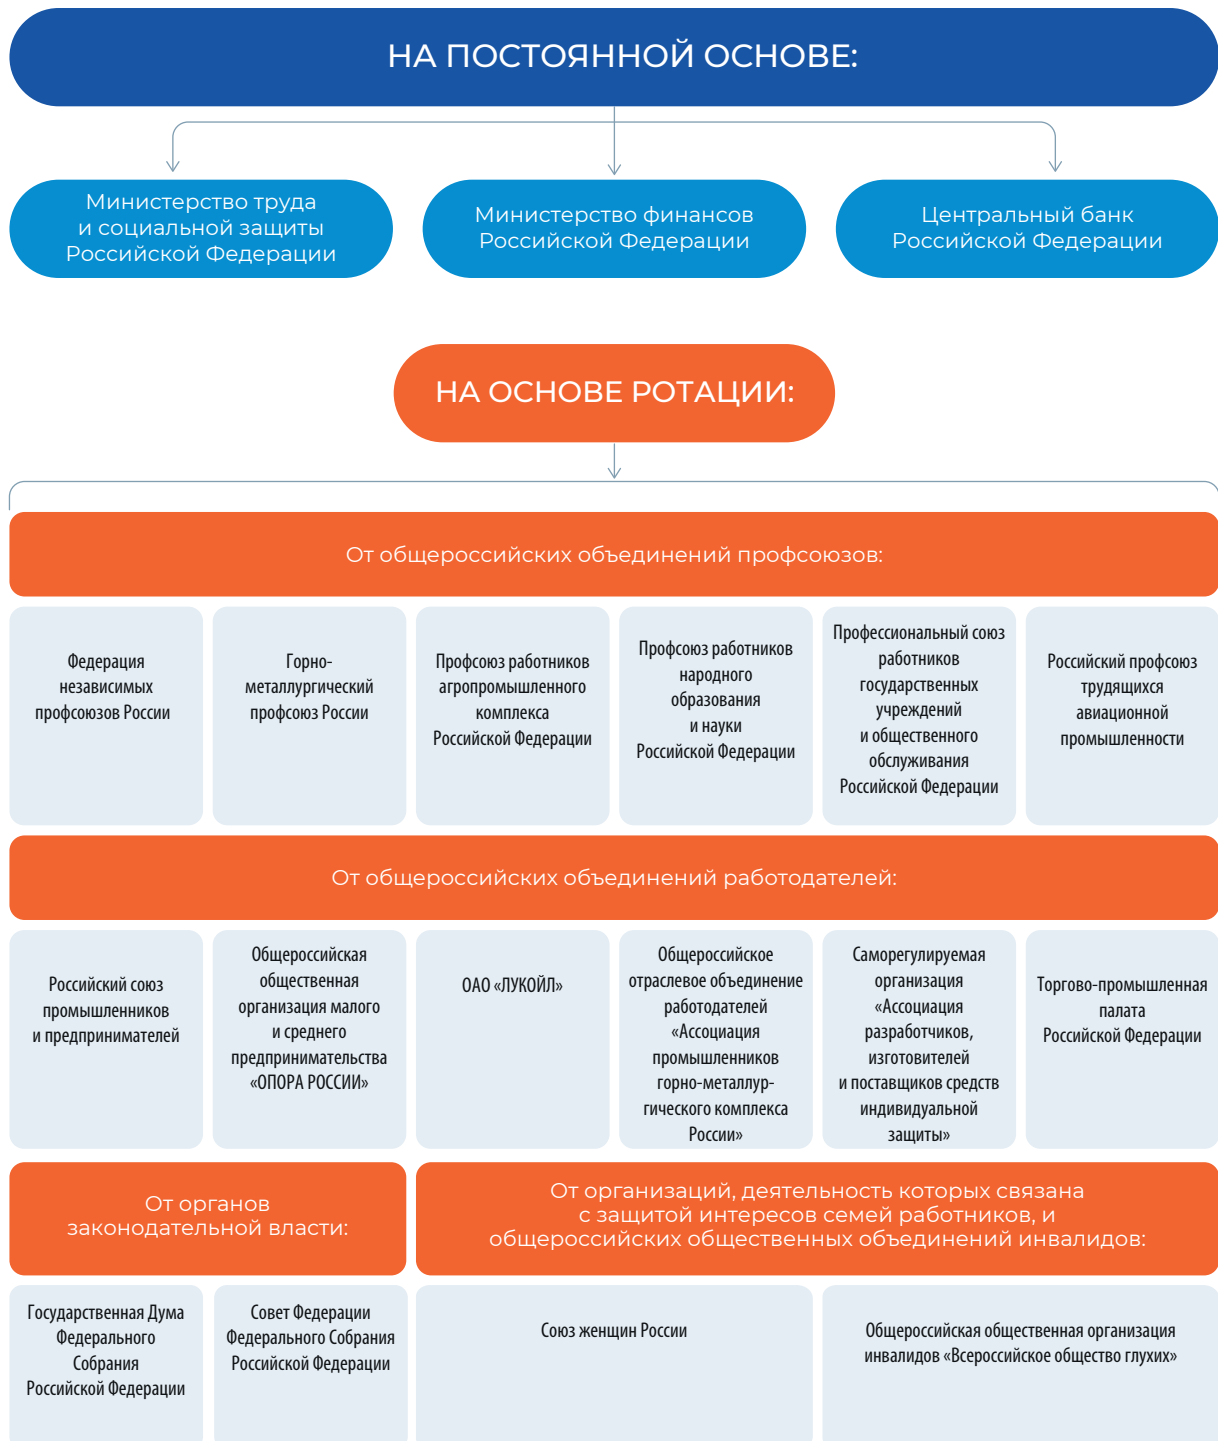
НА ПОСТОЯННОЙ ОСНОВЕ:

Министерство труда и социальной защиты Российской Федерации

Министерство финансов Российской Федерации

Центральный банк Российской Федерации

НА ОСНОВЕ РОТАЦИИ:

От общероссийских объединений профсоюзов:

Федерация независимых профсоюзов России

Горно-металлургический профсоюз России

Профсоюз работников агропромышленного комплекса Российской Федерации

Профсоюз работников народного образования и науки Российской Федерации

Профессиональный союз работников государственных учреждений и общественного обслуживания Российской Федерации

Российский профсоюз трудящихся авиационной промышленности

От общероссийских объединений работодателей:

Российский союз промышленников и предпринимателей

Общероссийская общественная организация малого и среднего предпринимательства «ОПОРА РОССИИ»

ОАО «ЛУКОЙЛ»

Общероссийское отраслевое объединение работодателей «Ассоциация промышленников горно-металлургического комплекса России»

Саморегулируемая организация «Ассоциация разработчиков, изготовителей и поставщиков средств индивидуальной защиты»

Торгово-промышленная палата Российской Федерации

От органов законодательной власти:

От организаций, деятельность которых связана с защитой интересов семей работников, и общероссийских общественных объединений инвалидов:

Государственная Дума Федерального Собрания Российской Федерации

Совет Федерации Федерального Собрания Российской Федерации

Союз женщин России

Общероссийская общественная организация инвалидов «Всероссийское общество глухих»